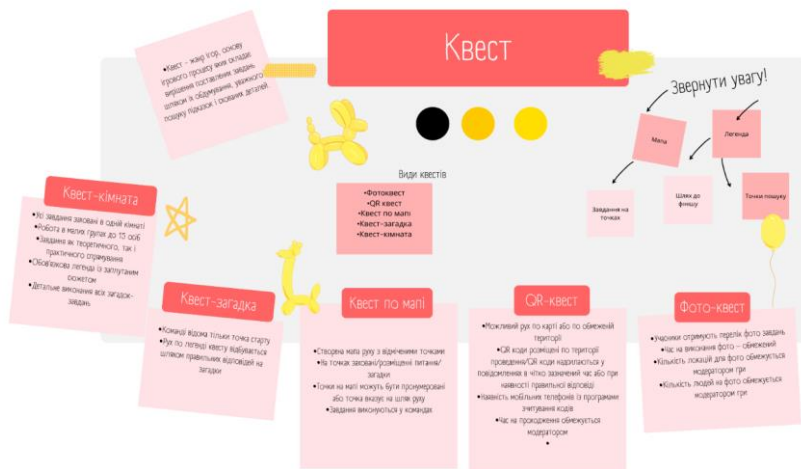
Квест

•Квест – жанр ігор, основу ігрового процесу яких складає вирішення поставлених завдань шляхом їх обдумування, уважного пошуку підказок і сховання деталей

Звернути увагу!

Мапа

Легенда

Завдання на точках

Шлях до фінішу

Точки пошуку

Види квестів

•Фотоквест
•QR квест
•Квест по мапі
•Квест-загадка
•Квест-кімната

Квест-кімната

•Усі завдання заховані в одній кімнаті
•Робота в малих групах до 10 осіб
•Завдання як теоретичного, так і практичного спрямування
•Обов'язкова легенда із запутаним сюжетом
•Детальне виконання всіх загадок-завдань

Квест-загадка

•Команді відома тільки точка старту
•Рух по легенді квесту відбувається шляхом правильних відповідей на загадки

Квест по мапі

•Створена мапа руху з відміченими точками
•На точках заховані/розміщені питання/загадки
•Точки на мапі можуть бути пронумеровані або точка вказує на шлях руху
•Завдання виконуються у командах

QR-квест

•Можливий рух по карті або по обмеженій території
•QR коди розміщені по території проведення/QR коди надсилаються у повідомлення в чітко зазначений час або при наявності правильної відповіді
•Наявність мобільних телефонів із програмами зчитування кодів
•Час на проходження обмежується модератором
•

Фото-квест

•Учасники отримують перелік фото завдань
•Час на виконання фото – обмежений
•Кількість локацій для фото обмежується модератором гри
•Кількість людей на фото обмежується модератором гри